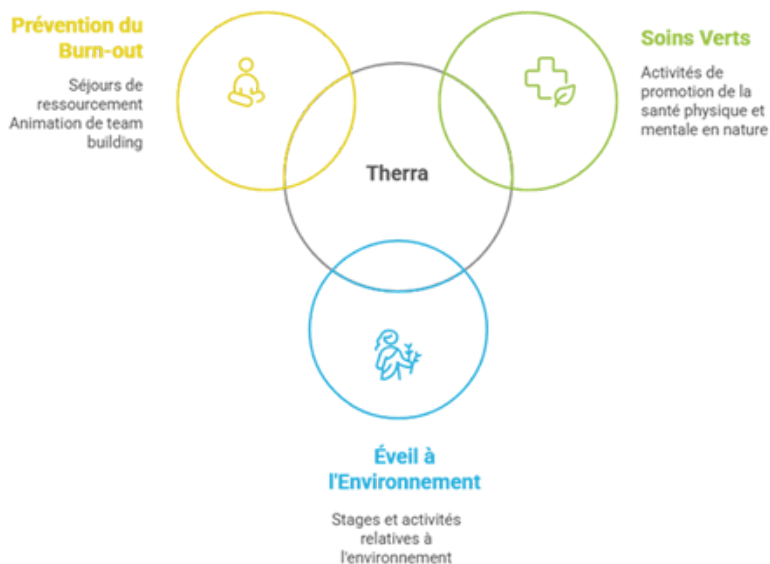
Prévention du Burn-out

Séjours de ressourcement
Animation de team building

Soins Verts

Activités de promotion de la santé physique et mentale en nature

Therra

Éveil à l'Environnement

Stages et activités relatives à l'environnement